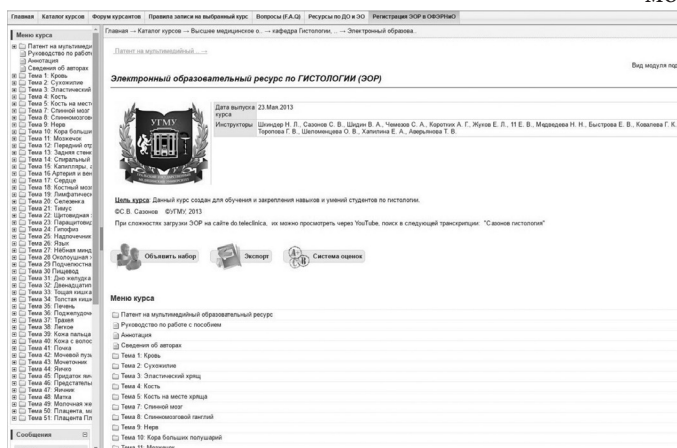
МО

Главная | Каталог курсов | Форум курсантов | Правила записи на выбранный курс | Вопросы (F.A.Q) | Ресурсы по ДО и ЭО | Регистрация ЭОР в ОФЭРНиО

Меню курса

Патент на мультимеди
Руководство по работ
Аннотация
Сведения об авторах
Тема 1: Кровь
Тема 2: Сухожилие
Тема 3: Эластический
Тема 4: Кость
Тема 5: Кость на мест
Тема 7: Спинной мозг
Тема 8: Спинномозгов
Тема 9: Нерв
Тема 10: Кора больши
Тема 11: Мозжечок
Тема 12: Передний отр
Тема 13: Задняя стенк
Тема 14: Спиральный
Тема 15: Капилляры, а
Тема 16 Артерия и вен
Тема 17: Сердце
Тема 18: Костный моз
Тема 19: Лимфатическ
Тема 20: Селезенка
Тема 21: Тимус
Тема 22: Щитовидная
Тема 23: Паращитовид
Тема 24: Гипофиз
Тема 25: Надпочечник
Тема 26: Язык
Тема 27: Небная минд
Тема 28 Околоушная ж
Тема 29 Подчелюстна
Тема 30 Пищевод
Тема 31: Дно желудка
Тема 32: Двенадцатип
Тема 33: Тощая кишка
Тема 34: Толстая кишк
Тема 35: Печень
Тема 36: Поджелудочн
Тема 37: Трахея
Тема 38: Легкое
Тема 39: Кожа пальца
Тема 40: Кожа с волос
Тема 41: Почка
Тема 42: Мочевой пузы
Тема 43: Мочеточник
Тема 44: Яичко
Тема 45: Придаток яи
Тема 46: Представител
Тема 47: Яичник
Тема 48: Матка
Тема 49: Молочная же
Тема 50: Плацента, мя
Тема 51: Плацента Пл

Сообщения

Главная → Каталог курсов → Высшее медицинское о... → кафедра Гистологии, ... → Электронный образова...

Патент на мультимедийный ... →

Вид модуля под

Электронный образовательный ресурс по ГИСТОЛОГИИ (ЭОР)

УГМУ

Дата выпуска курса: 23.Мая.2013
Инструкторы: Шнейдер Н. Л., Сазонов С. В., Шишин В. А., Чемезов С. А., Коротких А. Г., Жуков Е. Л., 11 Е. В., Медведева Н. Н., Быстрова В. Е., Ковалева Г. К. Торопова Г. В., Шеломенцева О. В., Халилина Е. А., Аверьянова Т. В.

Цель курса: Данный курс создан для обучения и закрепления навыков и умений студентов по гистологии.
©С.В. Сазонов. ©УГМУ, 2013
При сложностях загрузки ЭОР на сайте do.teleclinica, их можно просмотреть через YouTube, поиск в следующей транскрипции: "Сазонов гистология"

Объявить набор | Экспорт | Система оценок

Меню курса

Патент на мультимедийный образовательный ресурс
Руководство по работе с пособием
Аннотация
Сведения об авторах
Тема 1: Кровь
Тема 2: Сухожилие
Тема 3: Эластический хрящ
Тема 4: Кость
Тема 5: Кость на месте хряща
Тема 7: Спинной мозг
Тема 8: Спинномозговой ганглий
Тема 9: Нерв
Тема 10: Кора больших полушарий
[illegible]